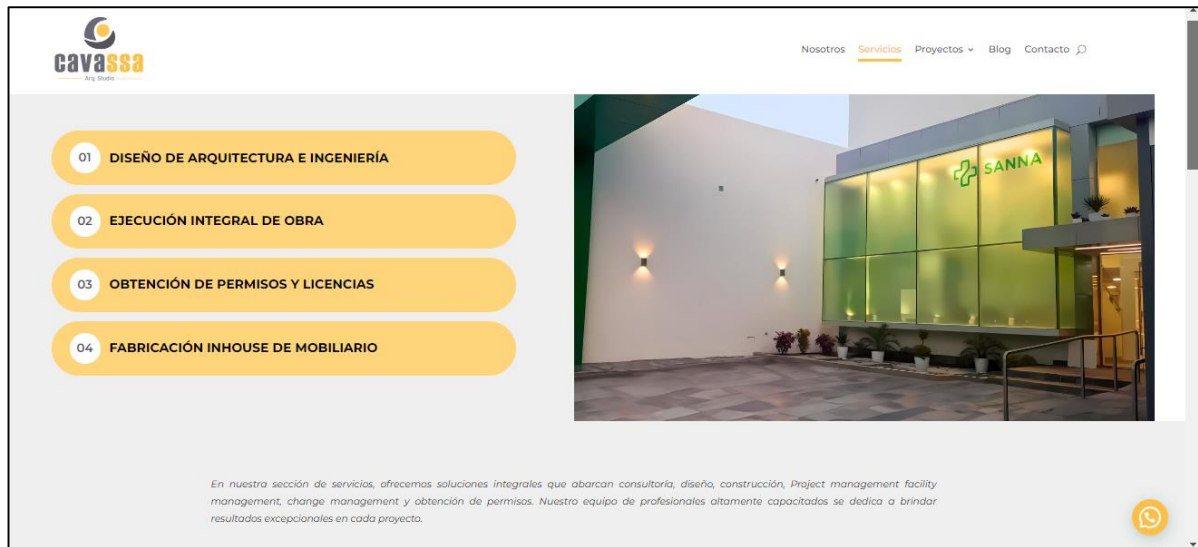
cavassa
Arq. Studio

Nosotros Servicios Proyectos Blog Contacto

01 DISEÑO DE ARQUITECTURA E INGENIERÍA

02 EJECUCIÓN INTEGRAL DE OBRA

03 OBTENCIÓN DE PERMISOS Y LICENCIAS

04 FABRICACIÓN INHOUSE DE MOBILIARIO

SANNA

En nuestra sección de servicios, ofrecemos soluciones integrales que abarcan consultoría, diseño, construcción, Project management facility management, change management y obtención de permisos. Nuestro equipo de profesionales altamente capacitados se dedica a brindar resultados excepcionales en cada proyecto.